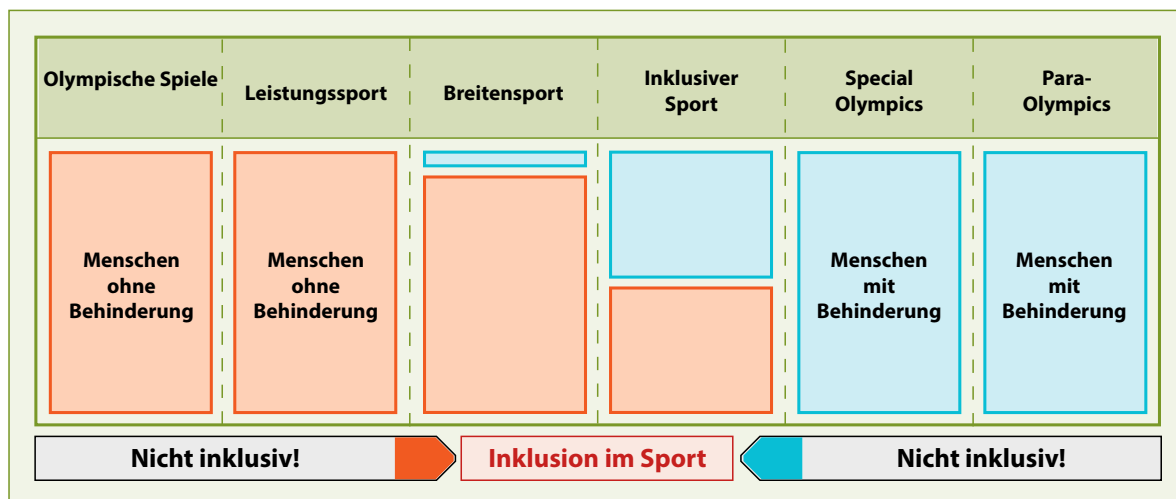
| Olympische Spiele | Leistungssport | Breitensport | Inklusiver Sport | Special Olympics | Para-Olympics |
|---|---|---|---|---|---|
| Menschen ohne Behinderung | Menschen ohne Behinderung | | | Menschen mit Behinderung | Menschen mit Behinderung |

Nicht inklusiv!

Inklusion im Sport

Nicht inklusiv!